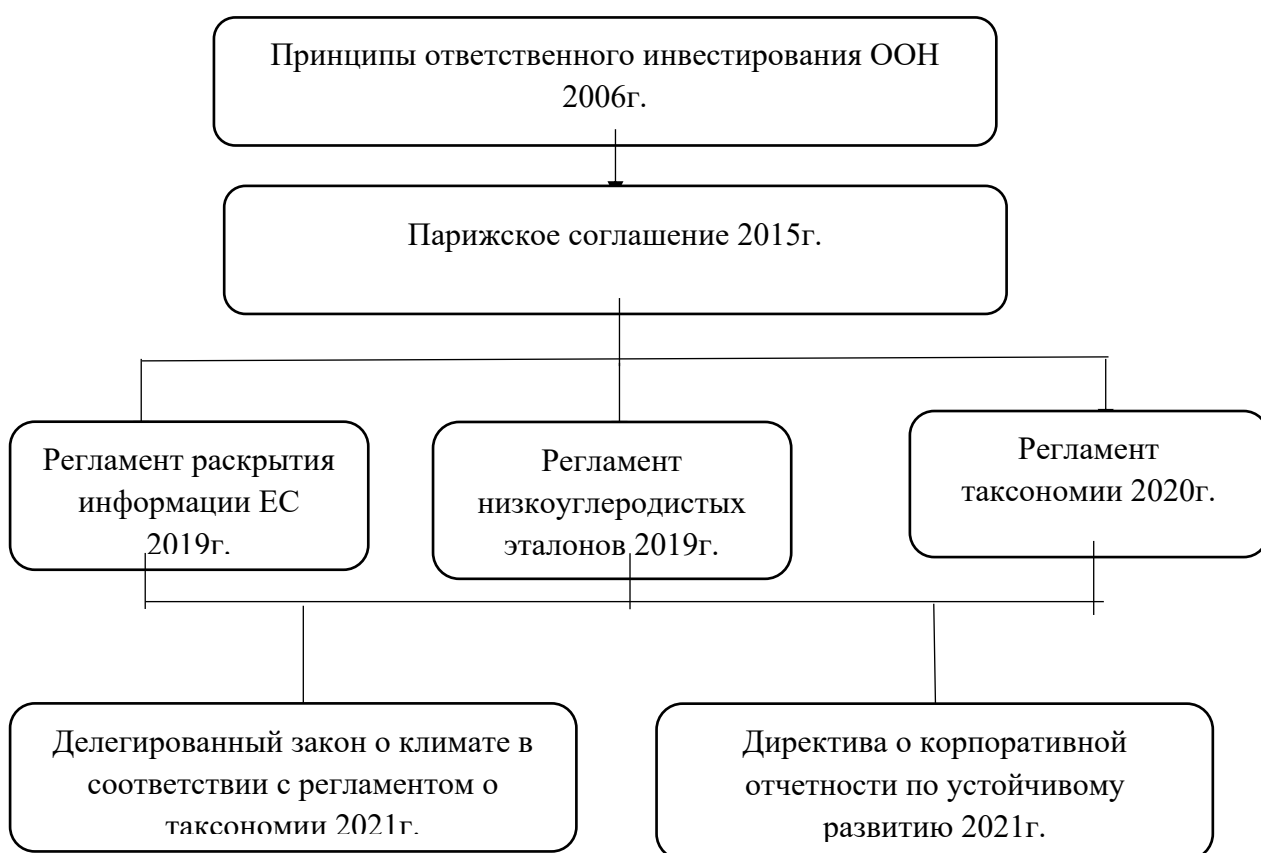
Принципы ответственного инвестирования ООН 2006г.

Парижское соглашение 2015г.

Регламент раскрытия информации ЕС 2019г.

Регламент низкоуглеродистых эталонов 2019г.

Регламент таксономии 2020г.

Делегированный закон о климате в соответствии с регламентом о таксономии 2021г.

Директива о корпоративной отчетности по устойчивому развитию 2021г.